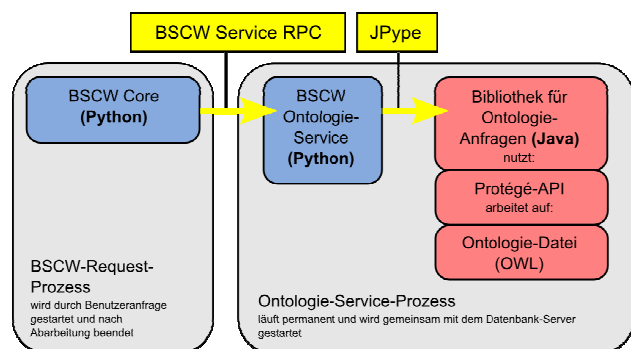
BSCW Service RPC

JPype

BSCW Core
**(Python)**

BSCW Ontologie-Service
**(Python)**

Bibliothek für Ontologie-Anfragen **(Java)**
nutzt:

Protégé-API
arbeitet auf:

Ontologie-Datei
(OWL)

BSCW-Request-Prozess
wird durch Benutzeranfrage gestartet und nach Abarbeitung beendet

Ontologie-Service-Prozess
läuft permanent und wird gemeinsam mit dem Datenbank-Server gestartet